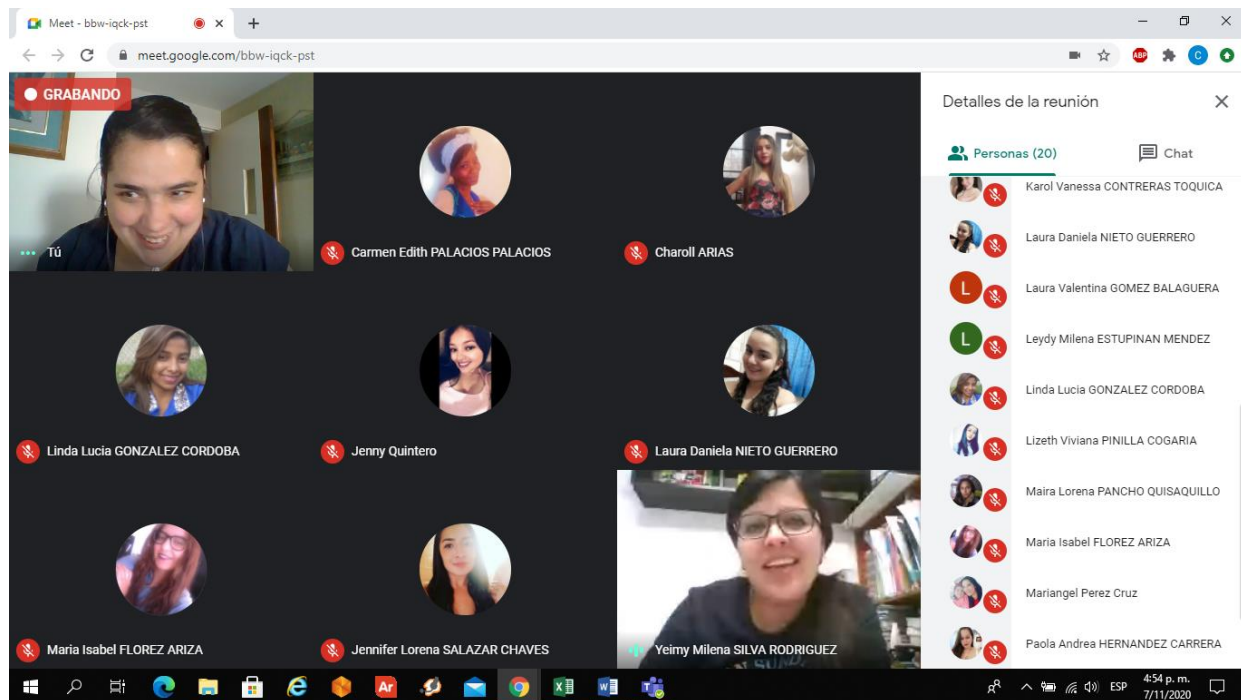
Meet - bbw-iqck-pst

meet.google.com/bbw-iqck-pst

GRABANDO

Tú

Carmen Edith PALACIOS PALACIOS

Charoll ARIAS

Linda Lucia GONZALEZ CORDOBA

Jenny Quintero

Laura Daniela NIETO GUERRERO

Maria Isabel FLOREZ ARIZA

Jennifer Lorena SALAZAR CHAVES

Yeimy Milena SILVA RODRIGUEZ

Detalles de la reunión

Personas (20)

Chat

Karol Vanessa CONTRERAS TOQUICA

Laura Daniela NIETO GUERRERO

L Laura Valentina GOMEZ BALAGUERA

L Leydy Milena ESTUPINAN MENDEZ

Linda Lucia GONZALEZ CORDOBA

Lizeth Viviana PINILLA COGARIA

Maira Lorena PANCHO QUISAQUILLO

Maria Isabel FLOREZ ARIZA

Mariangel Perez Cruz

Paola Andrea HERNANDEZ CARRERA

ESP 4:54 p. m. 7/11/2020